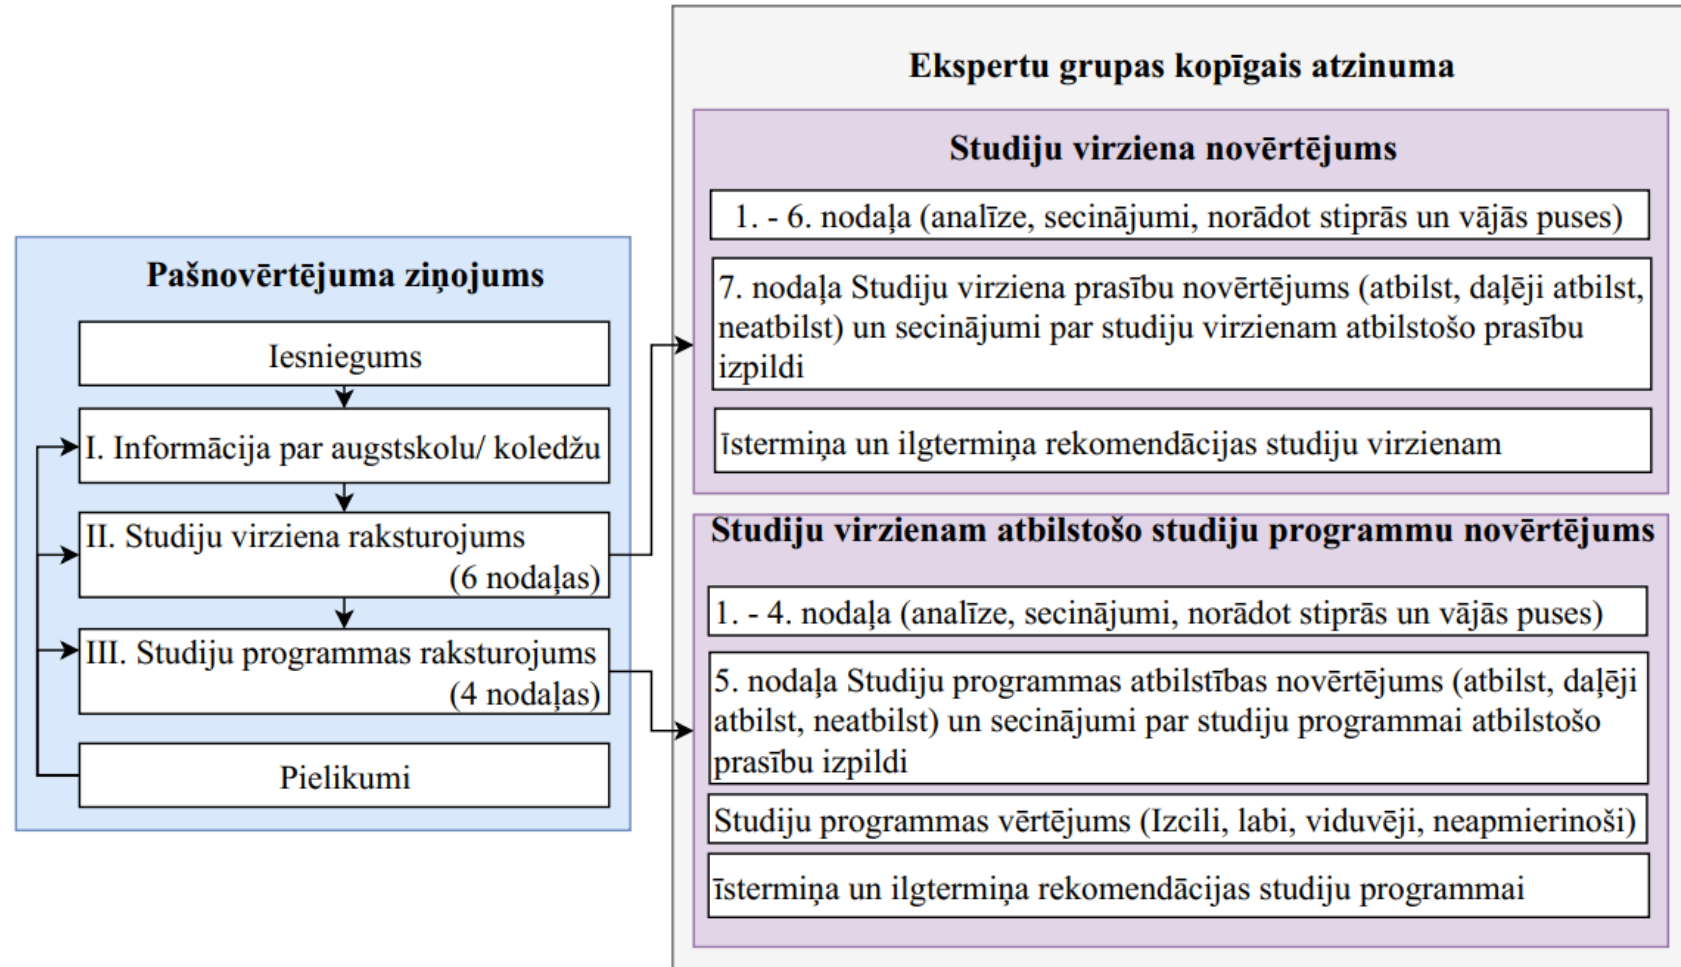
Pašnovērtējuma ziņojums

Iesniegums

I. Informācija par augstskolu/ koledžu

II. Studiju virziena raksturojums (6 nodaļas)

III. Studiju programmas raksturojums (4 nodaļas)

Pielikumi

Ekspertu grupas kopīgais atzinuma

Studiju virziena novērtējums

1. - 6. nodaļa (analīze, secinājumi, norādot stiprās un vājās puses)

7. nodaļa Studiju virziena prasību novērtējums (atbilst, daļēji atbilst, neatbilst) un secinājumi par studiju virzienam atbilstošo prasību izpildi

Īstermiņa un ilgtermiņa rekomendācijas studiju virzienam

Studiju virzienam atbilstošo studiju programmu novērtējums

1. - 4. nodaļa (analīze, secinājumi, norādot stiprās un vājās puses)

5. nodaļa Studiju programmas atbilstības novērtējums (atbilst, daļēji atbilst, neatbilst) un secinājumi par studiju programmai atbilstošo prasību izpildi

Studiju programmas vērtējums (Izcili, labi, viduvēji, neapmierinoši)

Īstermiņa un ilgtermiņa rekomendācijas studiju programmai